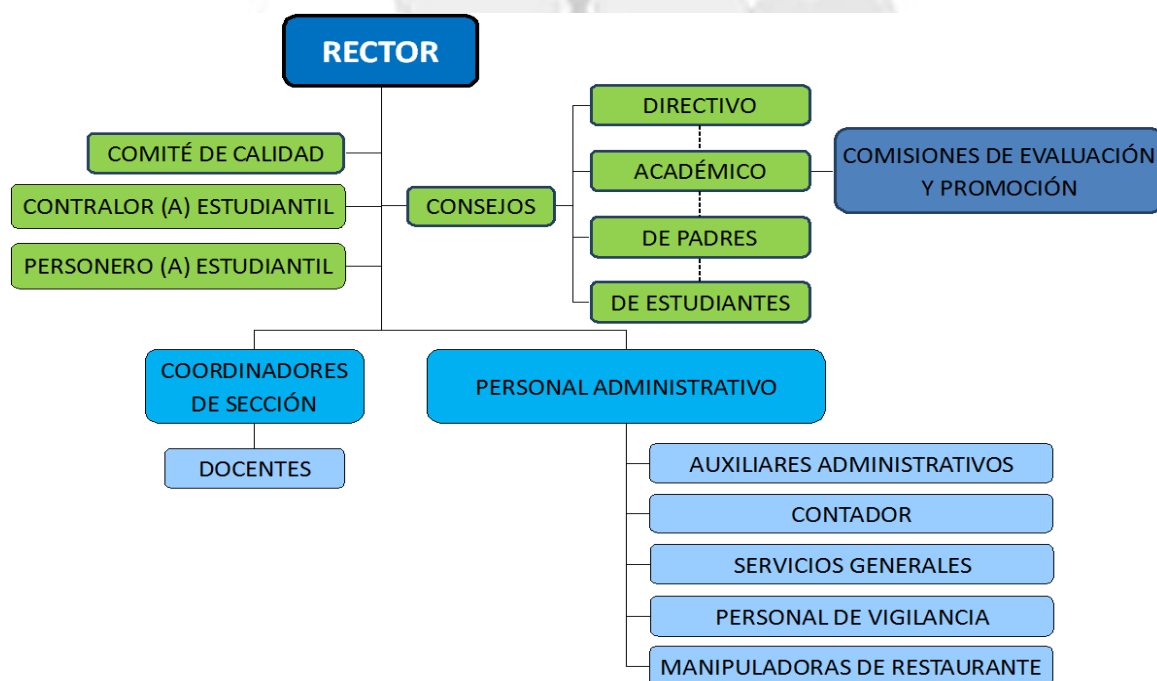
RECTOR

COMITÉ DE CALIDAD

CONTRALOR (A) ESTUDIANTIL

PERSONERO (A) ESTUDIANTIL

CONSEJOS

DIRECTIVO

ACADÉMICO

DE PADRES

DE ESTUDIANTES

COMISIONES DE EVALUACIÓN Y PROMOCIÓN

COORDINADORES DE SECCIÓN

DOCENTES

PERSONAL ADMINISTRATIVO

AUXILIARES ADMINISTRATIVOS

CONTADOR

SERVICIOS GENERALES

PERSONAL DE VIGILANCIA

MANIPULADORAS DE RESTAURANTE